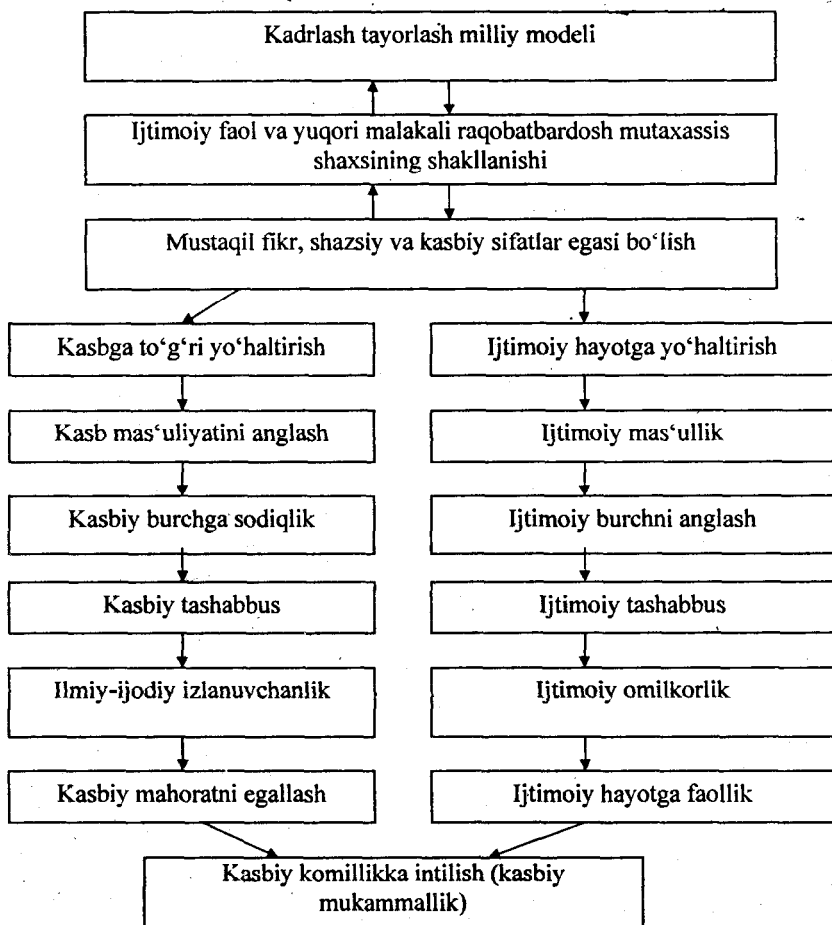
Kadrlash tayorlash milliy modeli

Ijtimoiy faol va yuqori malakali raqobatbardosh mutaxassis shaxsining shakllanishi

Mustaqil fikr, shazsiy va kasbiy sifatlar egasi bo'lish

Kasbga to'g'ri yo'haltirish

Kasb mas'uliyatini anglash

Kasbiy burchga sodiqlik

Kasbiy tashabbus

Ilmiy-ijodiy izlanuvchanlik

Kasbiy mahoratni egallash

Ijtimoiy hayotga yo'haltirish

Ijtimoiy mas'ullik

Ijtimoiy burchni anglash

Ijtimoiy tashabbus

Ijtimoiy omilkorlik

Ijtimoiy hayotga faollik

Kasbiy komillikka intilish (kasbiy mukammallik)